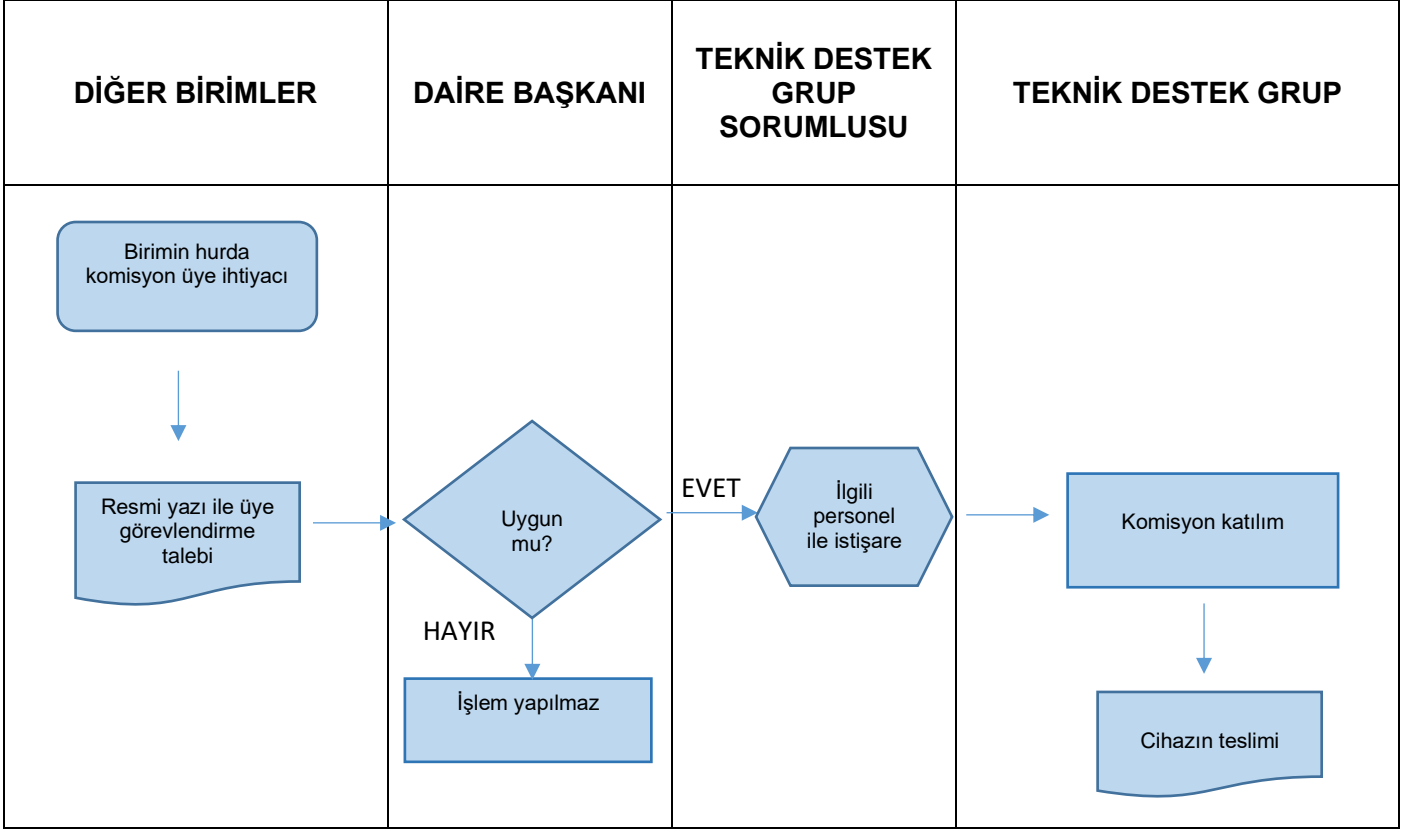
| DİĞER BİRİMLER | DAİRE BAŞKANI | TEKNİK DESTEK GRUP SORUMLUSU | TEKNİK DESTEK GRUP |
|---|---|---|---|

Birimin hurda komisyon üye ihtiyacı

Resmi yazı ile üye görevlendirme talebi

Uygun mu?

HAYIR

İşlem yapılmaz

EVET

İlgili personel ile istişare

Komisyon katılım

Cihazın teslimi